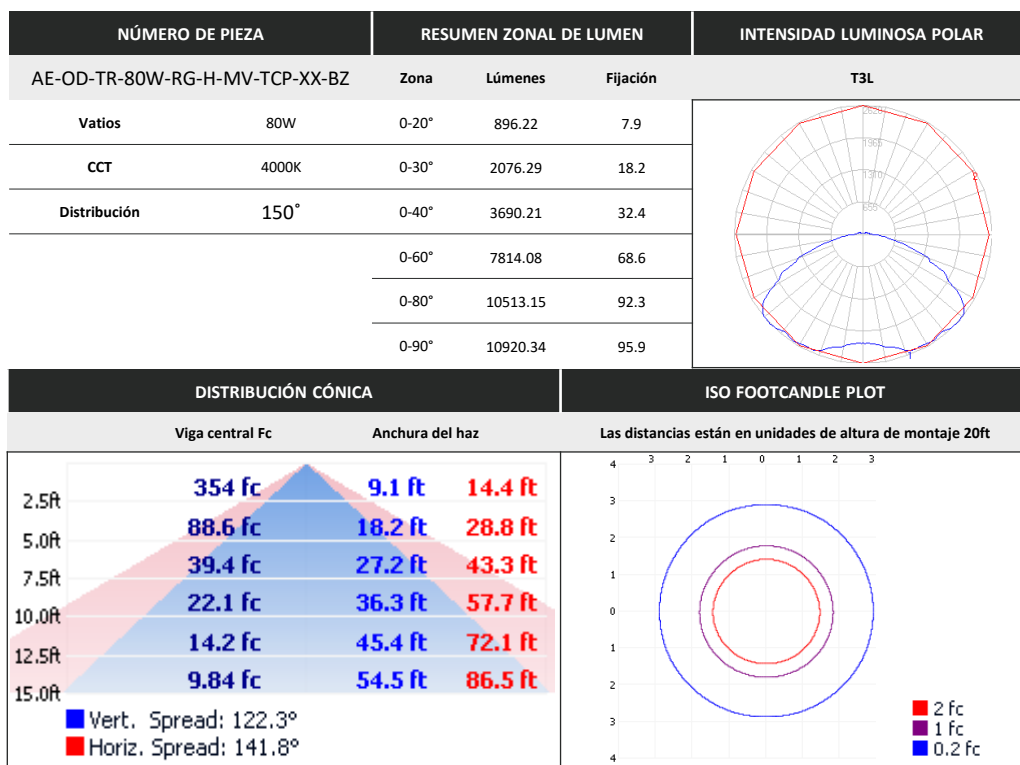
| NÚMERO DE PIEZA | |
|---|---|
| AE-OD-TR-80W-RG-H-MV-TCP-XX-BZ | |
| Vatios | 80W |
| CCT | 4000K |
| Distribución | 150˚ |

RESUMEN ZONAL DE LUMEN

| Zona | Lúmenes | Fijación |
|---|---|---|
| 0-20° | 896.22 | 7.9 |
| 0-30° | 2076.29 | 18.2 |
| 0-40° | 3690.21 | 32.4 |
| 0-60° | 7814.08 | 68.6 |
| 0-80° | 10513.15 | 92.3 |
| 0-90° | 10920.34 | 95.9 |

INTENSIDAD LUMINOSA POLAR

T3L

2620
1965
1310
655
2
1

DISTRIBUCIÓN CÓNICA

Viga central Fc

Anchura del haz

| | Viga central Fc | Anchura del haz | |
|---|---|---|---|
| 2.5ft | 354 fc | 9.1 ft | 14.4 ft |
| 5.0ft | 88.6 fc | 18.2 ft | 28.8 ft |
| 7.5ft | 39.4 fc | 27.2 ft | 43.3 ft |
| 10.0ft | 22.1 fc | 36.3 ft | 57.7 ft |
| 12.5ft | 14.2 fc | 45.4 ft | 72.1 ft |
| 15.0ft | 9.84 fc | 54.5 ft | 86.5 ft |

Vert. Spread: 122.3°
Horiz. Spread: 141.8°

ISO FOOTCANDLE PLOT

Las distancias están en unidades de altura de montaje 20ft

3 2 1 0 1 2 3

4
3
2
1
0
1
2
3
4

2 fc
1 fc
0.2 fc